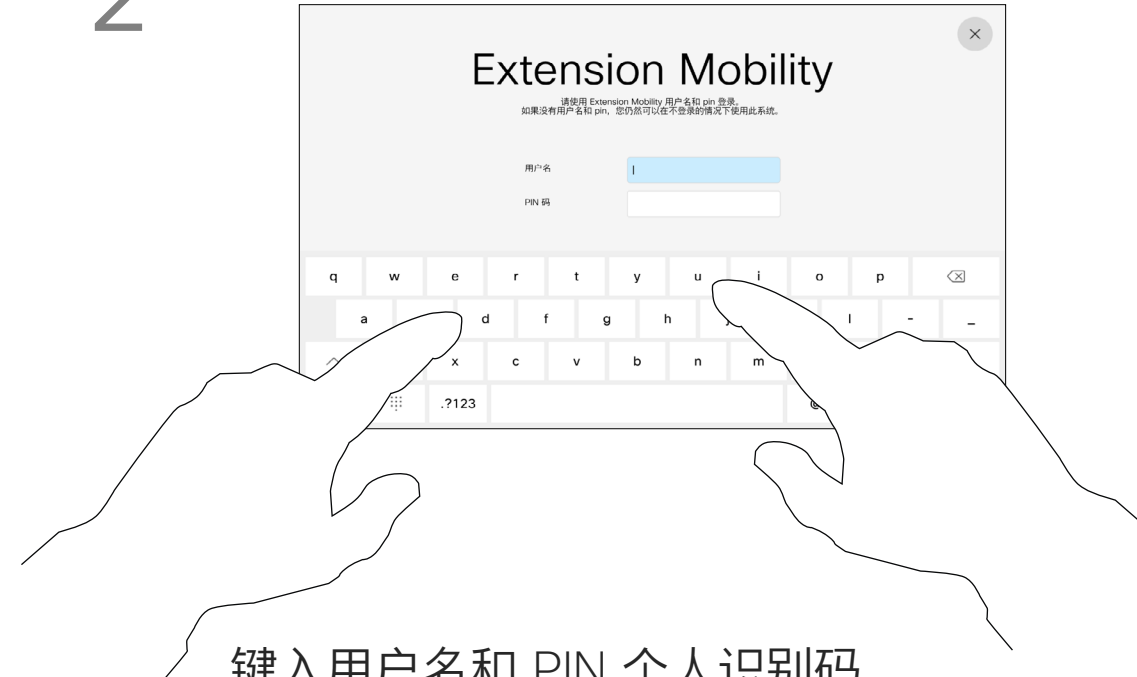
2

×

Extension Mobility

请使用 Extension Mobility 用户名和 pin 登录。
如果没有用户名和 pin，您仍然可以在不登录的情况下使用此系统。

用户名

PIN 码

q w e r t y u i o p

a d f g h l - _

x c v b n m

.?123

键入用户名和 PIN 个人识别码